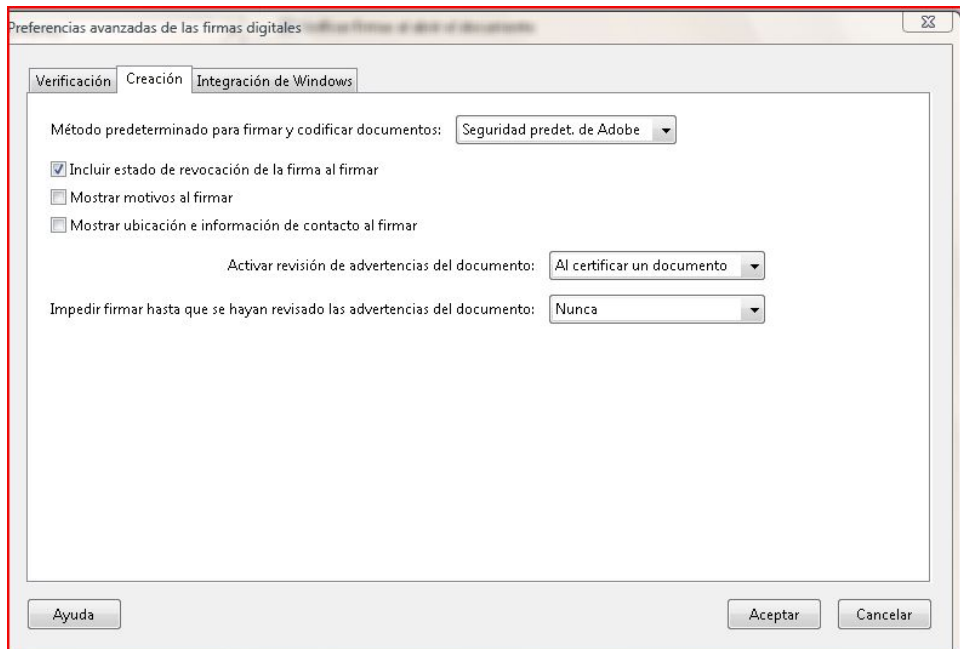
Preferencias avanzadas de las firmas digitales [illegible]

Verificación | Creación | Integración de Windows

Método predeterminado para firmar y codificar documentos: Seguridad predet. de Adobe

Incluir estado de revocación de la firma al firmar

Mostrar motivos al firmar

Mostrar ubicación e información de contacto al firmar

Activar revisión de advertencias del documento: Al certificar un documento

Impedir firmar hasta que se hayan revisado las advertencias del documento: Nunca

Ayuda

Aceptar

Cancelar